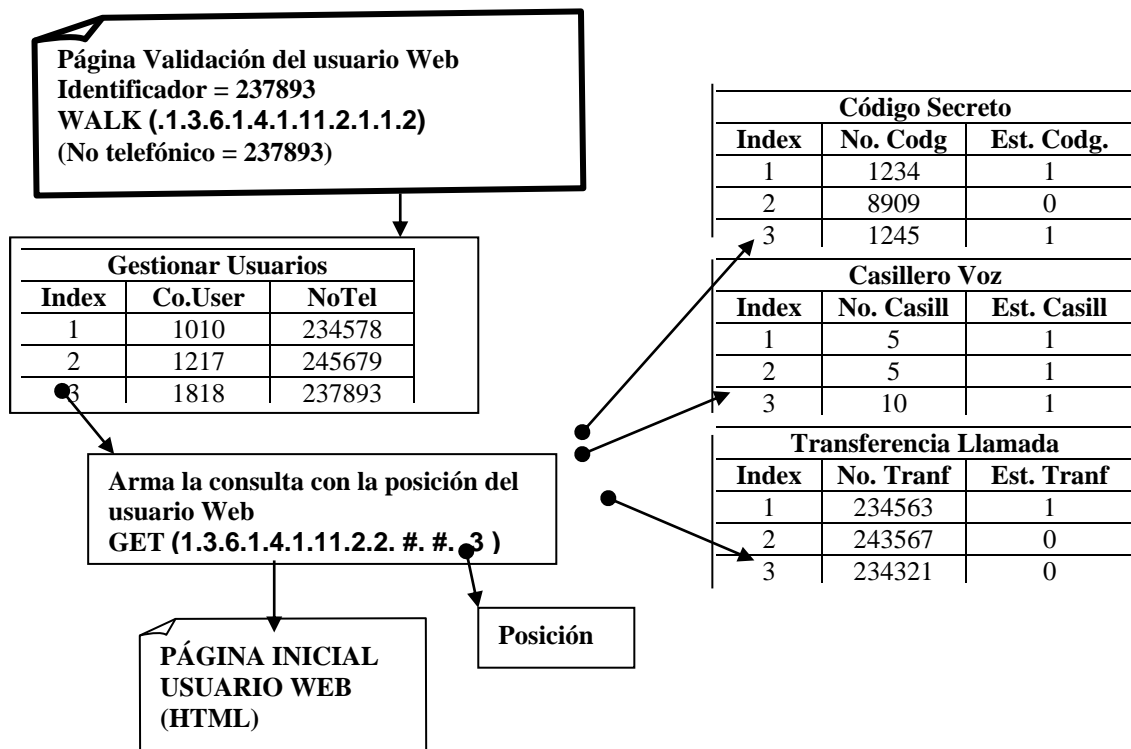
Página Validación del usuario Web
Identificador = 237893
WALK (.1.3.6.1.4.1.11.2.1.1.2)
(No telefónico = 237893)

| Gestionar Usuarios | | |
|---|---|---|
| Index | Co.User | NoTel |
| 1 | 1010 | 234578 |
| 2 | 1217 | 245679 |
| 3 | 1818 | 237893 |

Arma la consulta con la posición del usuario Web
GET (1.3.6.1.4.1.11.2.2. #. #. 3 )

Posición

PÁGINA INICIAL
USUARIO WEB
(HTML)

| Código Secreto | | |
|---|---|---|
| Index | No. Codg | Est. Codg. |
| 1 | 1234 | 1 |
| 2 | 8909 | 0 |
| 3 | 1245 | 1 |

| Casillero Voz | | |
|---|---|---|
| Index | No. Casill | Est. Casill |
| 1 | 5 | 1 |
| 2 | 5 | 1 |
| 3 | 10 | 1 |

| Transferencia Llamada | | |
|---|---|---|
| Index | No. Tranf | Est. Tranf |
| 1 | 234563 | 1 |
| 2 | 243567 | 0 |
| 3 | 234321 | 0 |